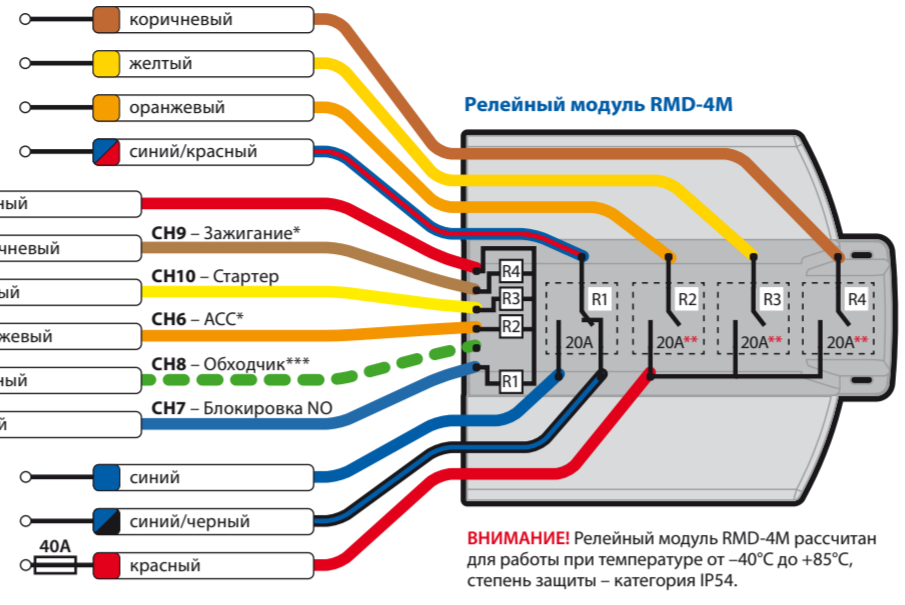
коричневый

желтый

оранжевый

синий/красный

Релейный модуль RMD-4M

ный

чневый

CH9 – Зажигание*

ый

CH10 – Стартер

жевый

CH6 – ACC*

ный

CH8 – Обходчик***

й

CH7 – Блокировка NO

R4

R3

R2

R1

R1

R2

R3

R4

20A

20A**

20A**

20A**

синий

синий/черный

40A

красный

ВНИМАНИЕ! Релейный модуль RMD-4M рассчитан для работы при температуре от –40°C до +85°C, степень защиты – категория IP54.